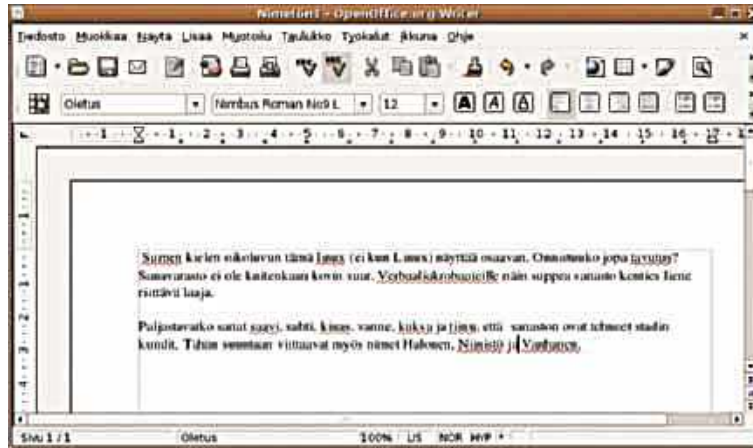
Nimetön1 - OpenOffice.org Writer

Tiedosto Muokkaa Näytä Lisää Muotoilu Taulukko Työkalut Ikkuna Ohje

Oletus | Nimbus Roman No9 L | 12

1 · 2 · 3 · 4 · 5 · 6 · 7 · 8 · 9 · 10 · 11 · 12 · 13 · 14 · 15 · 16 · 17

Suomen kielen sukeluvun tämä Linux (ei kun Linux) näyttää osaavan. Onnistuuko jopa tavutus? Sanavarasto ei ole kuitenkaan kovin suur. Verbaaliakrobaateille näin suppea sanasto kenties liene riittävä laaja.

Paljastavalta sanat saavi, sahti, kinas, vanne, kukka ja rimu, että sanaston ovat tehneet stadin kundit. Tähän suuntaan viittaavat myös nimet Halonen, Niinistö ja Vanhanen.

Sivu 1 / 1 | Oletus | 100% | LIS | NOR | HYP | *